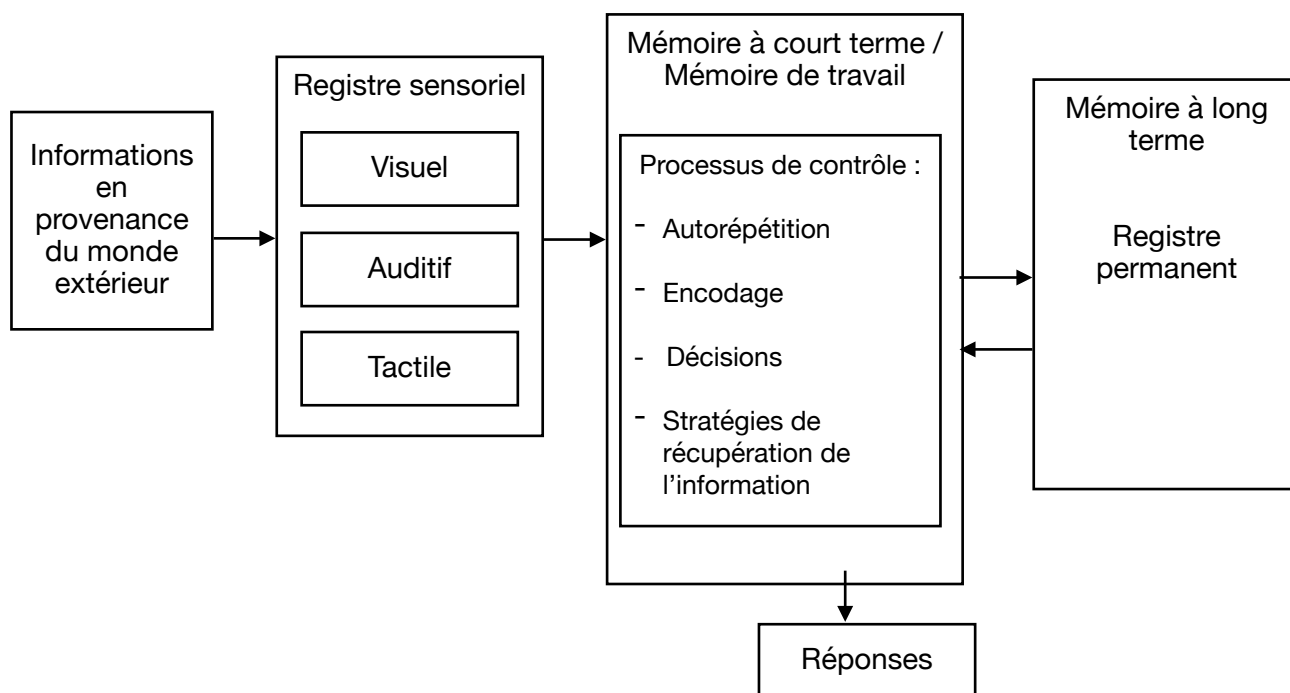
Informations en provenance du monde extérieur

Registre sensoriel

Visuel

Auditif

Tactile

Mémoire à court terme / Mémoire de travail

Processus de contrôle :

- Autorépétition
- Encodage
- Décisions
- Stratégies de récupération de l'information

Mémoire à long terme

Registre permanent

Réponses